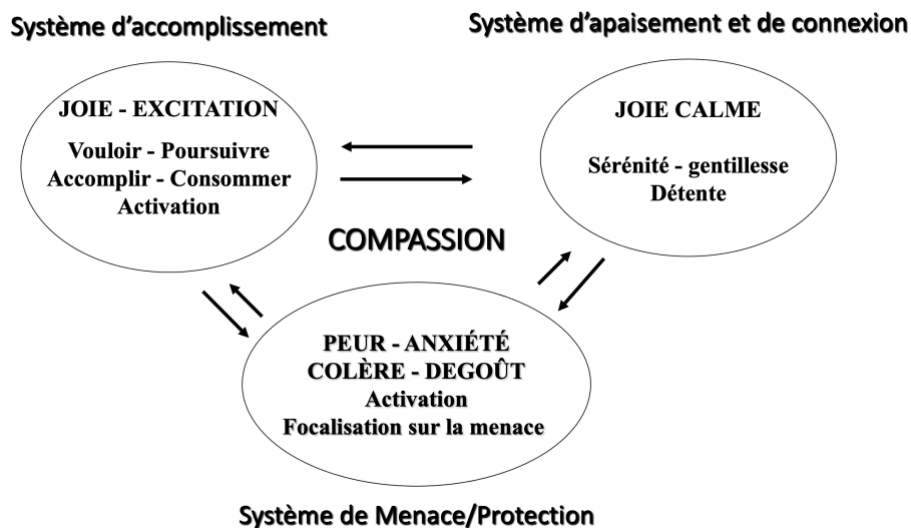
Système d'accomplissement

Système d'apaisement et de connexion

JOIE - EXCITATION

Vouloir - Poursuivre
Accomplir - Consommer
Activation

JOIE CALME

Sérénité - gentillesse
Détente

COMPASSION

PEUR - ANXIÉTÉ
COLÈRE - DEGOÛT
Activation
Focalisation sur la menace

Système de Menace/Protection